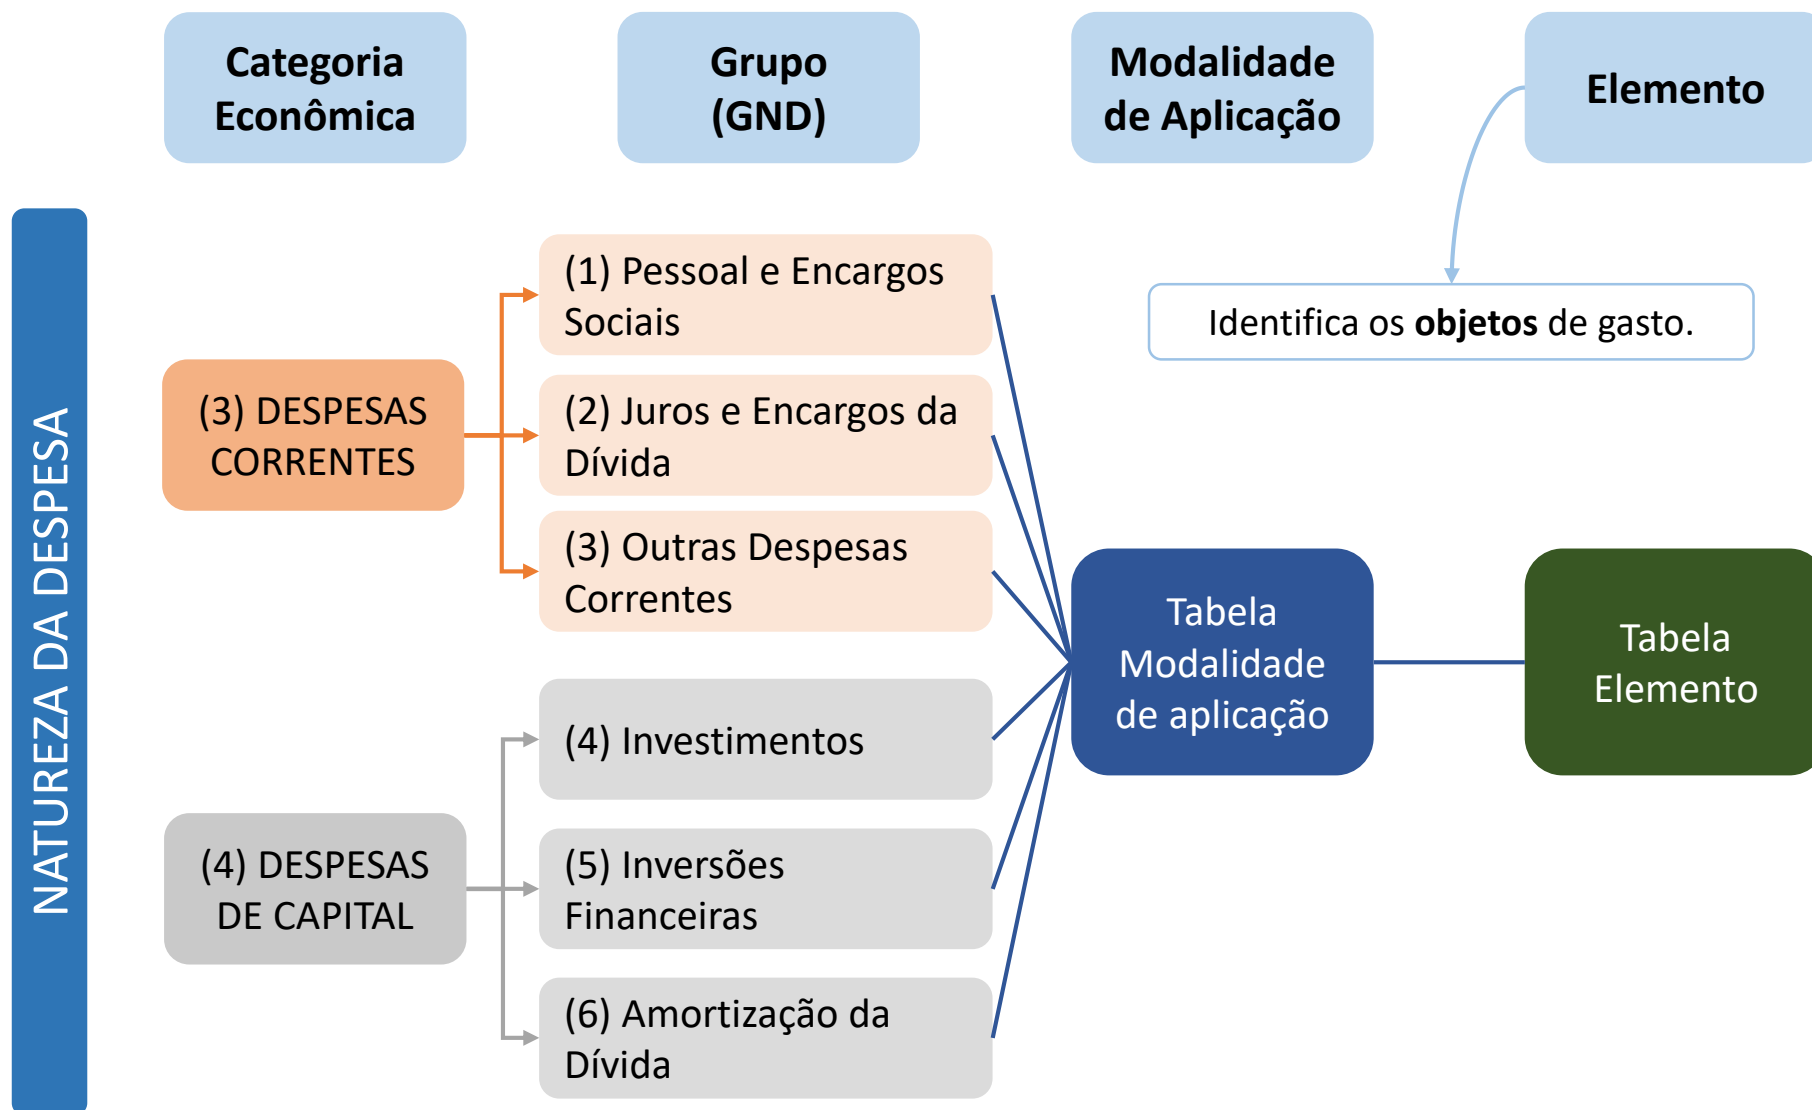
Categoria Econômica

Grupo (GND)

Modalidade de Aplicação

Elemento

NATUREZA DA DESPESA

Identifica os **objetos** de gasto.

(3) DESPESAS CORRENTES

(1) Pessoal e Encargos Sociais

(2) Juros e Encargos da Dívida

(3) Outras Despesas Correntes

(4) DESPESAS DE CAPITAL

(4) Investimentos

(5) Inversões Financeiras

(6) Amortização da Dívida

Tabela Modalidade de aplicação

Tabela Elemento